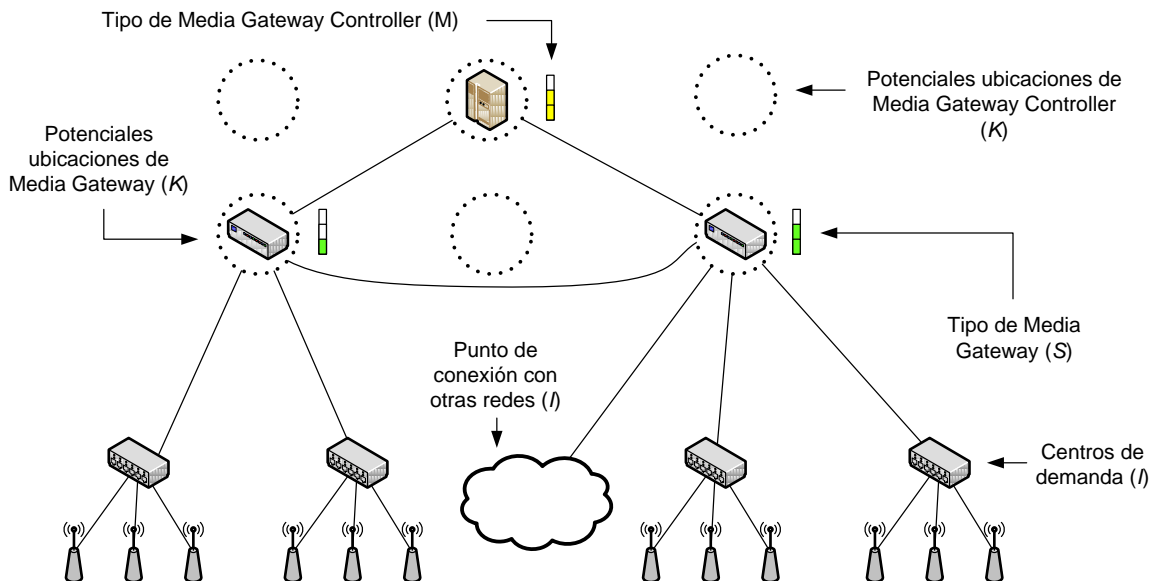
Tipo de Media Gateway Controller (M)

Potenciales ubicaciones de Media Gateway Controller (K)

Potenciales ubicaciones de Media Gateway (K)

Tipo de Media Gateway (S)

Punto de conexión con otras redes (I)

Centros de demanda (I)